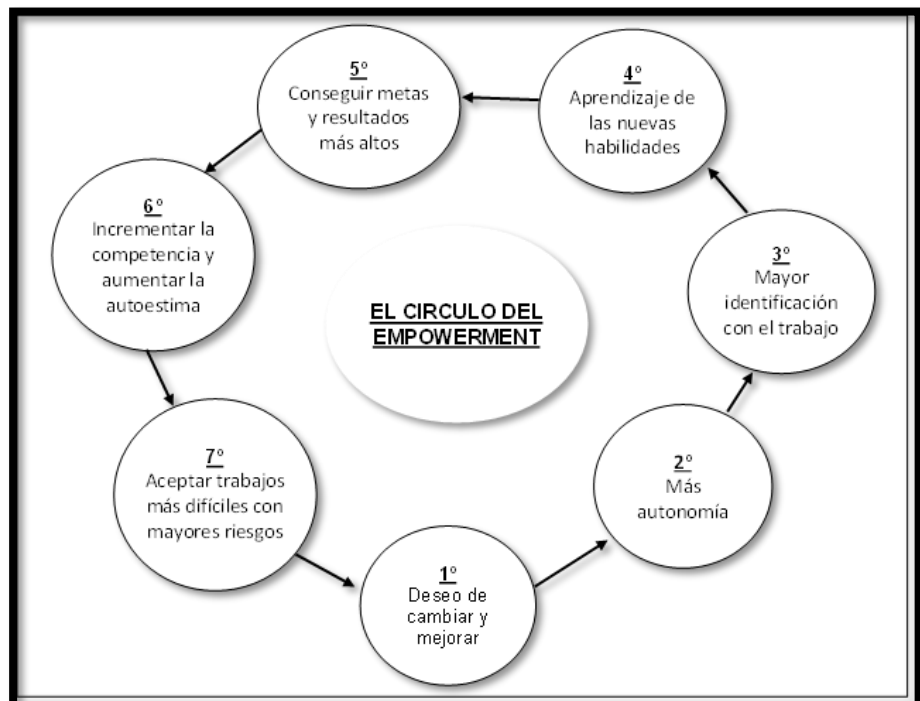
EL CIRCULO DEL EMPOWERMENT

1°
Deseo de cambiar y mejorar

2°
Más autonomía

3°
Mayor identificación con el trabajo

4°
Aprendizaje de las nuevas habilidades

5°
Conseguir metas y resultados más altos

6°
Incrementar la competencia y aumentar la autoestima

7°
Aceptar trabajos más difíciles con mayores riesgos